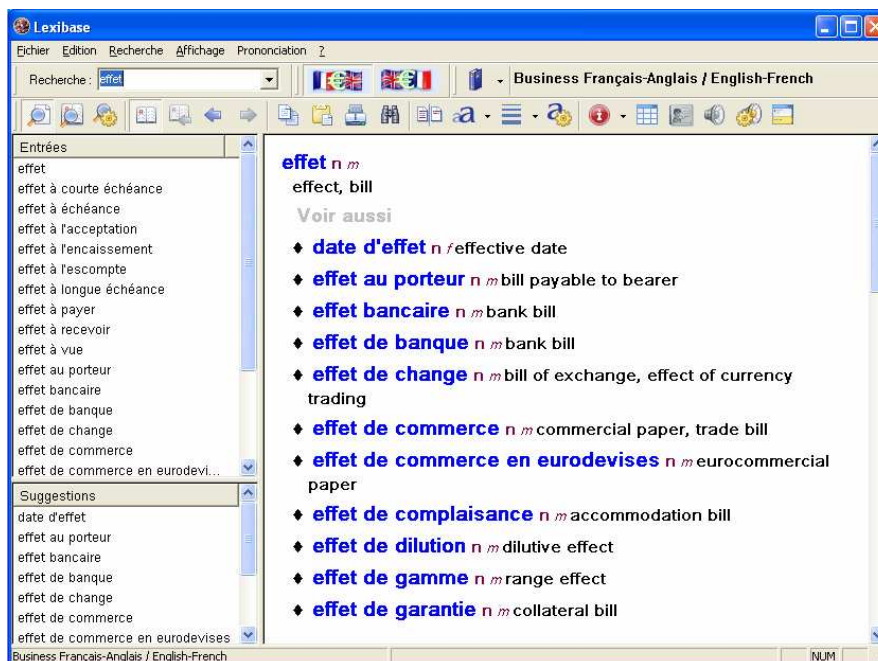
Lexibase

Fichier Edition Recherche Affichage Prononciation ?

Recherche : effet

Business Français-Anglais / English-French

Entrées
effet
effet à courte échéance
effet à échéance
effet à l'acceptation
effet à l'encaissement
effet à l'escompte
effet à longue échéance
effet à payer
effet à recevoir
effet à vue
effet au porteur
effet bancaire
effet de banque
effet de change
effet de commerce
effet de commerce en eurodevi...

Suggestions
date d'effet
effet au porteur
effet bancaire
effet de banque
effet de change
effet de commerce
effet de commerce en eurodevises

effet n m
effect, bill
Voir aussi
♦ date d'effet n f effective date
♦ effet au porteur n m bill payable to bearer
♦ effet bancaire n m bank bill
♦ effet de banque n m bank bill
♦ effet de change n m bill of exchange, effect of currency trading
♦ effet de commerce n m commercial paper, trade bill
♦ effet de commerce en eurodevises n m eurocommercial paper
♦ effet de complaisance n m accommodation bill
♦ effet de dilution n m dilutive effect
♦ effet de gamme n m range effect
♦ effet de garantie n m collateral bill

Business Français-Anglais / English-French
NUM